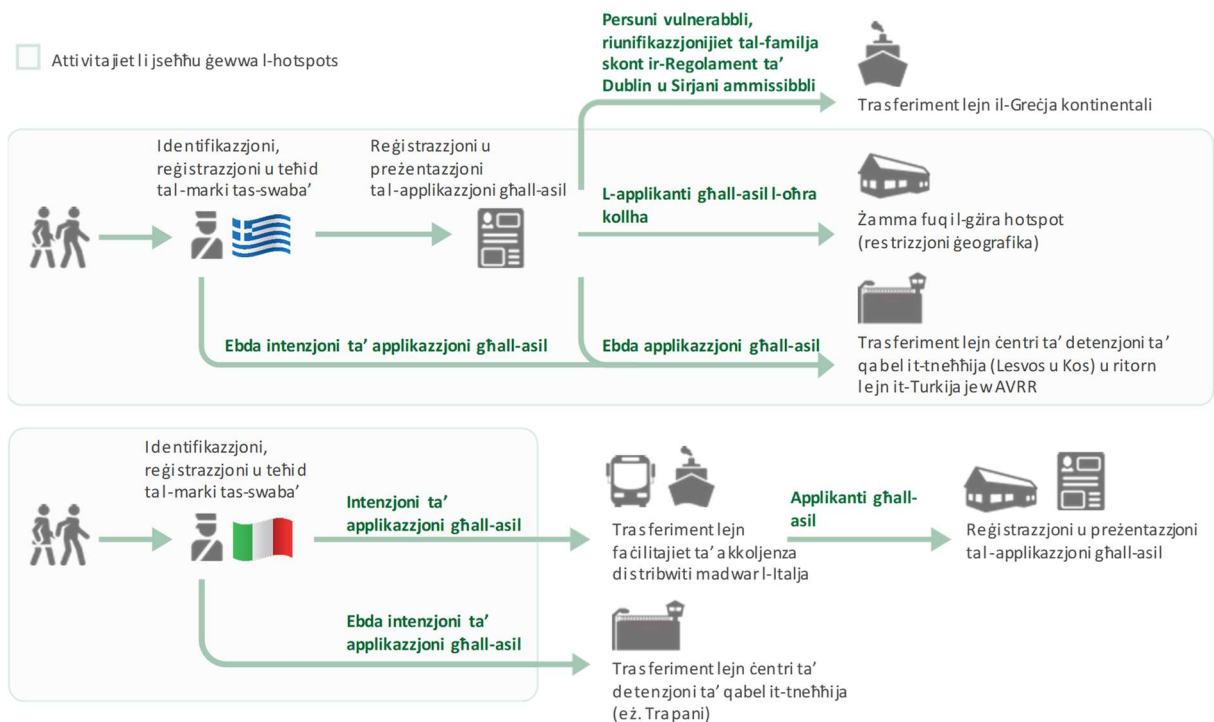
Attivitajiet li jseħħu ġewwa l-hotspots

Persuni vulnerabbli, riunifikazzjonijiet tal-familja skont ir-Regolament ta' Dublin u Sirjani ammissibbli

Trasferiment lejn il-Greċja kontinentali

Identifikazzjoni, reġistrazzjoni u teħid tal-marki tas-swaba'

Reġistrazzjoni u preżentazzjoni tal-applikazzjoni għall-asil

L-applikanti għall-asil l-oħra kollha

Żamma fuq il-gżira hotspot (restrizzjoni ġeografika)

Ebda intenzjoni ta' applikazzjoni għall-asil

Ebda applikazzjoni għall-asil

Trasferiment lejn ċentri ta' detenzjoni ta' qabel it-tneħħija (Lesvos u Kos) u ritorn lejn it-Turkija jew AVRR

Identifikazzjoni, reġistrazzjoni u teħid tal-marki tas-swaba'

Intenzjoni ta' applikazzjoni għall-asil

Trasferiment lejn faċilitajiet ta' akkoljenza distribwiti madwar l-Italja

Applikanti għall-asil

Reġistrazzjoni u preżentazzjoni tal-applikazzjoni għall-asil

Ebda intenzjoni ta' applikazzjoni għall-asil

Trasferiment lejn ċentri ta' detenzjoni ta' qabel it-tneħħija (eż. Trapani)